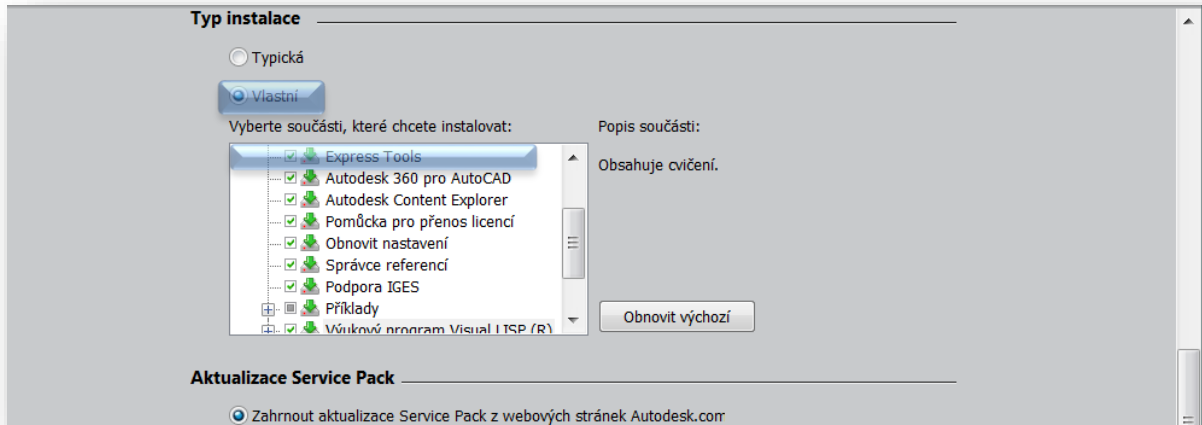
Typ instalace

Typická

Vlastní

Vyberte součásti, které chcete instalovat:

Express Tools
Autodesk 360 pro AutoCAD
Autodesk Content Explorer
Pomůcka pro přenos licencí
Obnovit nastavení
Správce referencí
Podpora IGES
Příklady
Výukový program Visual LISP (R)

Popis součásti:

Obsahuje cvičení.

Obnovit výchozí

Aktualizace Service Pack

Zahrnout aktualizace Service Pack z webových stránek Autodesk.com